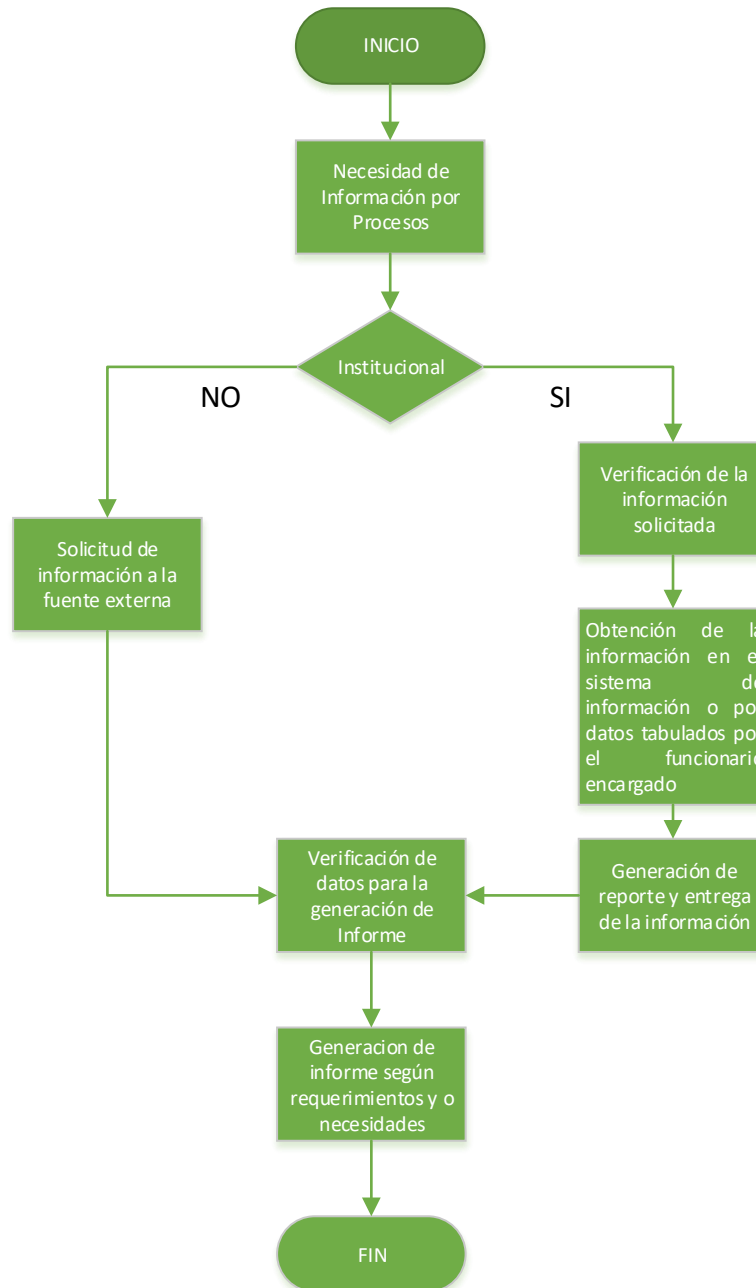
INICIO

Necesidad de Información por Procesos

Institucional

NO

SI

Verificación de la información solicitada

Solicitud de información a la fuente externa

Obtención de la información en el sistema de información o por datos tabulados por el funcionario encargado

Verificación de datos para la generación de Informe

Generación de reporte y entrega de la información

Generacion de informe según requerimientos y o necesidades

FIN